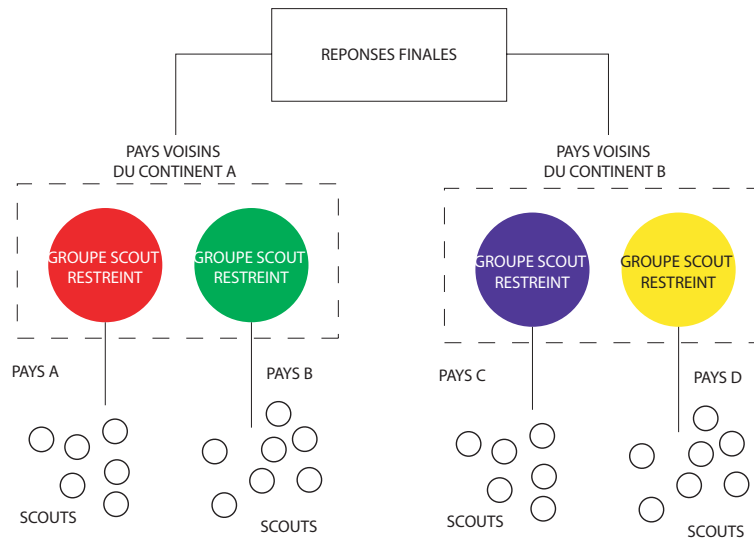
REPONSES FINALES

PAYS VOISINS DU CONTINENT A

PAYS VOISINS DU CONTINENT B

GROUPE SCOUT RESTREINT

GROUPE SCOUT RESTREINT

GROUPE SCOUT RESTREINT

GROUPE SCOUT RESTREINT

PAYS A

PAYS B

PAYS C

PAYS D

SCOUTS

SCOUTS

SCOUTS

SCOUTS